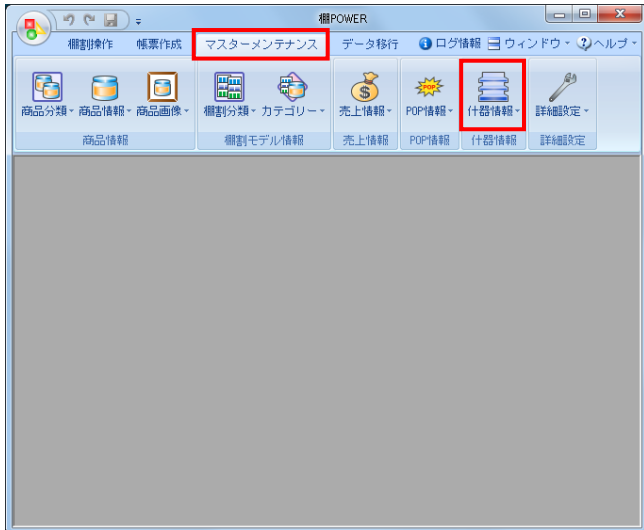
棚POWER

棚割操作　帳票作成　マスターメンテナンス　データ移行　ログ情報　ウィンドウ　ヘルプ

商品分類　商品情報　商品画像
商品情報

棚割分類　カテゴリー
棚割モデル情報

売上情報
売上情報

POP
POP情報
POP情報

什器情報
什器情報

詳細設定
詳細設定